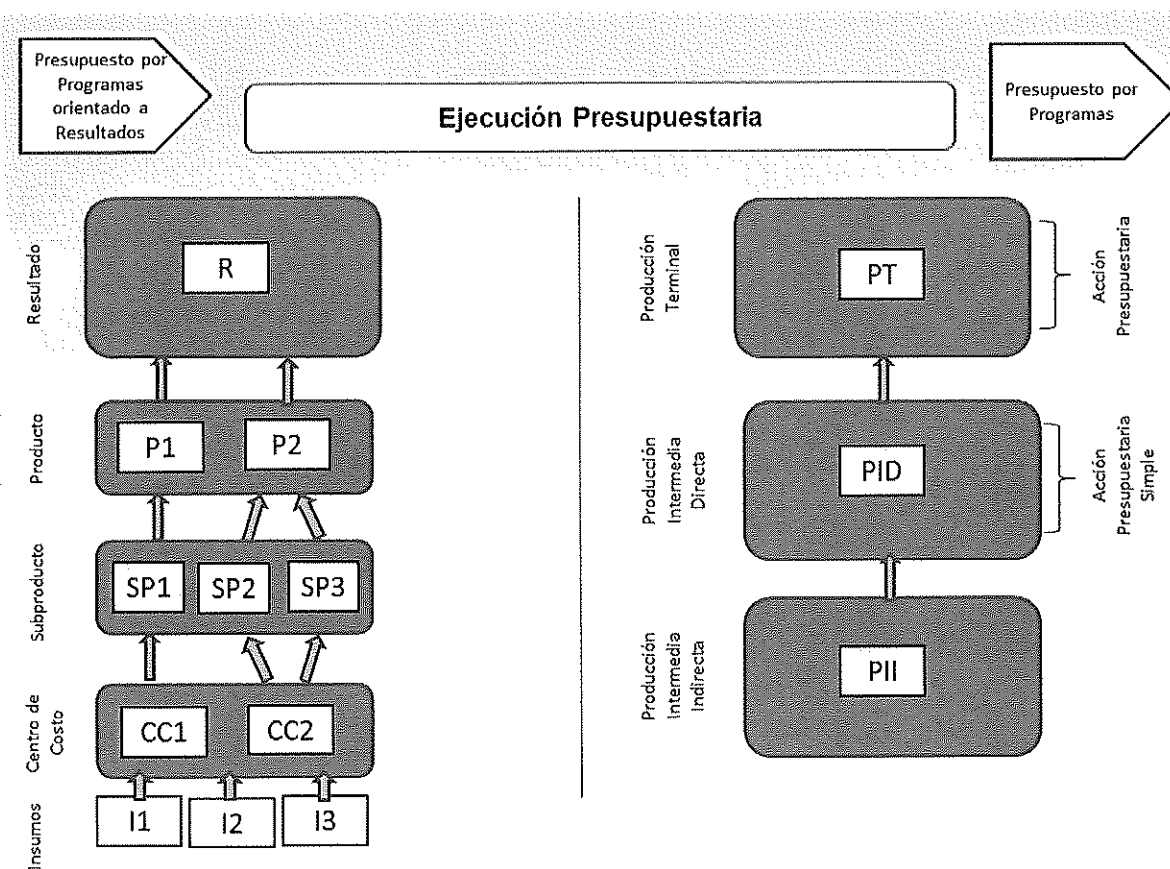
Presupuesto por Programas orientado a Resultados

Ejecución Presupuestaria

Presupuesto por Programas

Resultado

R

Producto

P1

P2

Subproducto

SP1

SP2

SP3

Centro de Costo

CC1

CC2

Insumos

I1

I2

I3

Producción Terminal

PT

Acción Presupuestaria

Producción Intermedia Directa

PID

Acción Presupuestaria Simple

Producción Intermedia Indirecta

PII